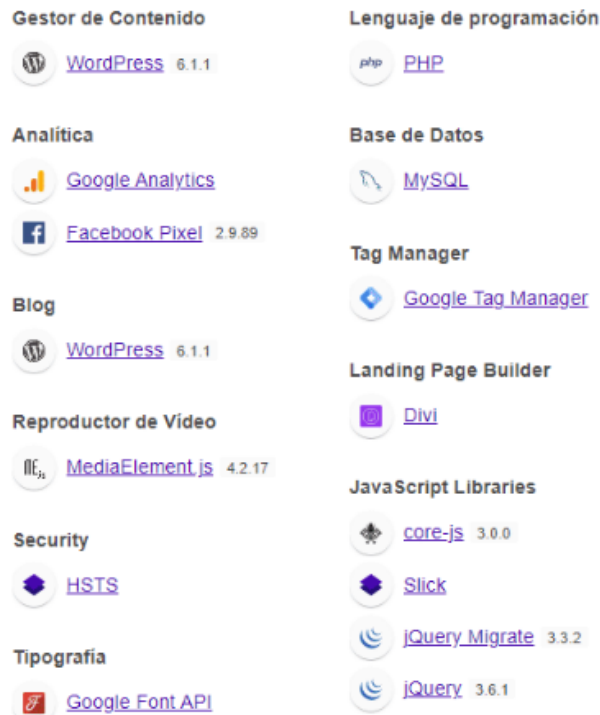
Gestor de Contenido

WordPress 6.1.1

Analítica

Google Analytics

Facebook Pixel 2.9.89

Blog

WordPress 6.1.1

Reproductor de Vídeo

MediaElement.js 4.2.17

Security

HSTS

Tipografía

Google Font API

Lenguaje de programación

php PHP

Base de Datos

MySQL

Tag Manager

Google Tag Manager

Landing Page Builder

Divi

JavaScript Libraries

core-js 3.0.0

Slick

jQuery Migrate 3.3.2

jQuery 3.6.1